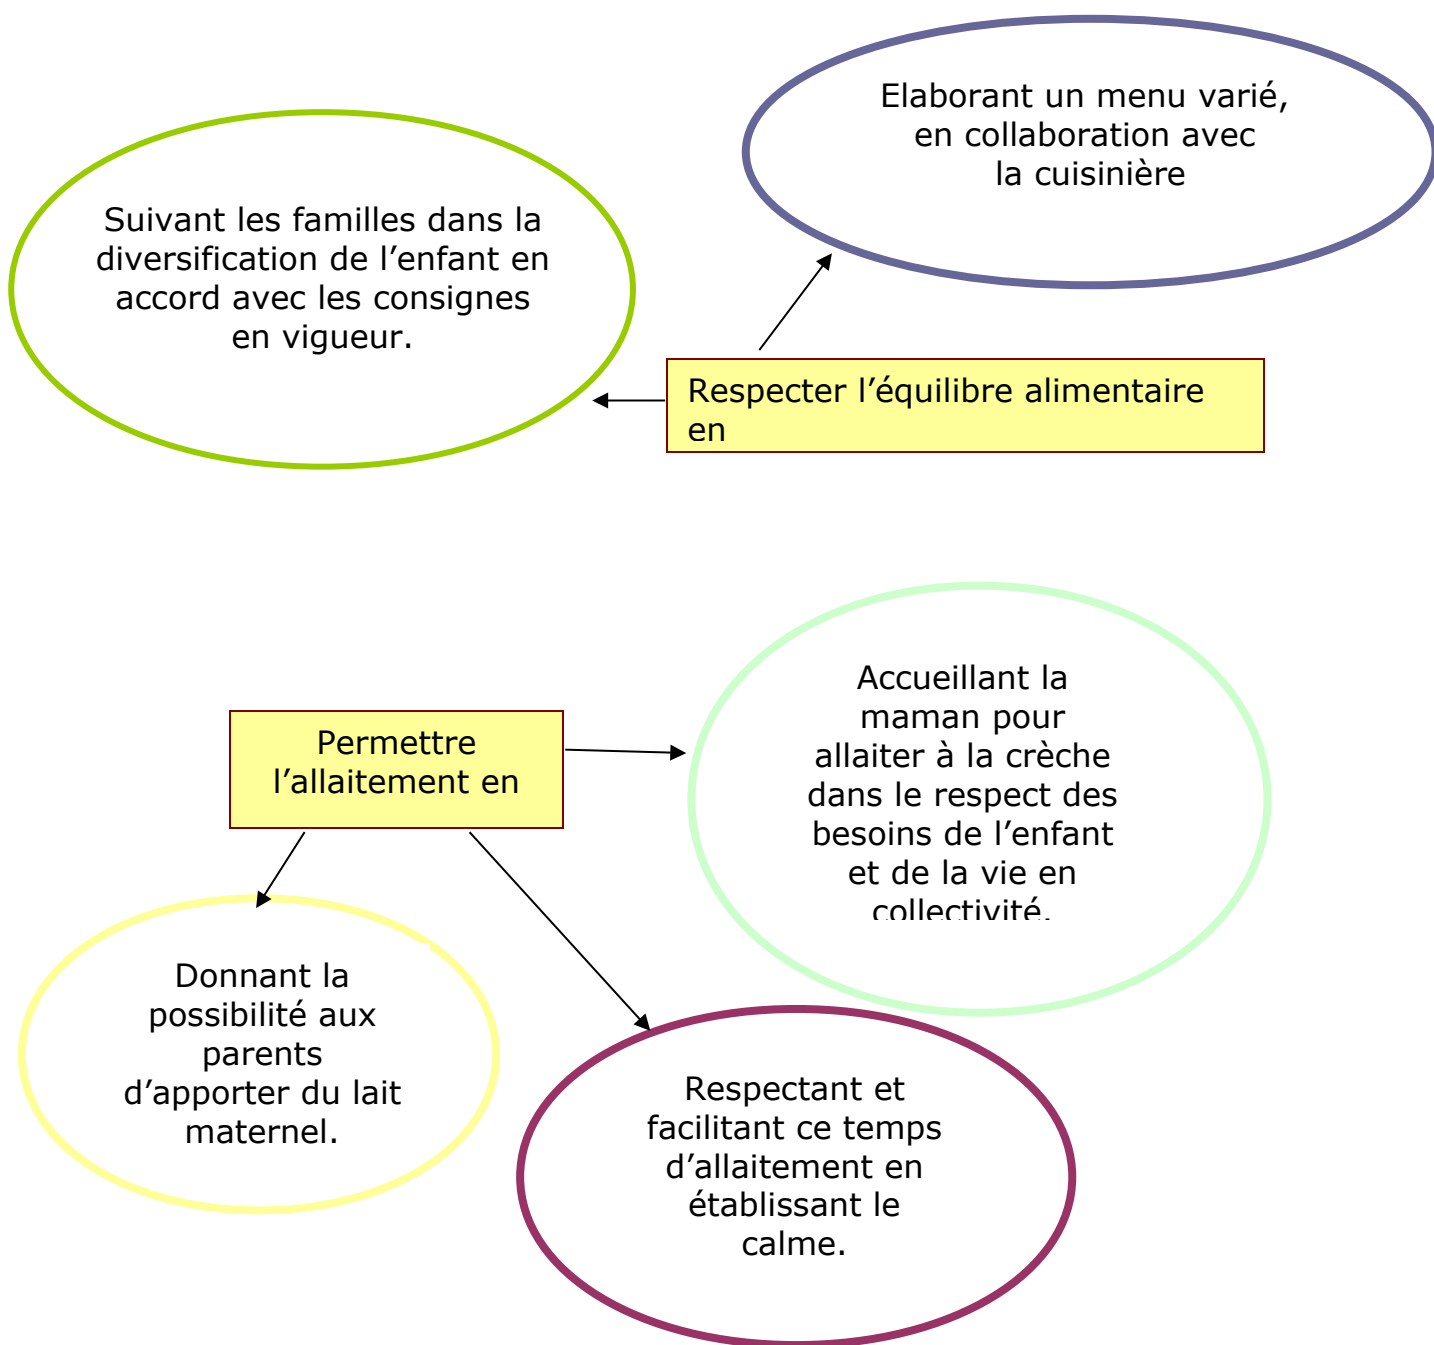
Elaborant un menu varié, en collaboration avec la cuisinière

Suivant les familles dans la diversification de l’enfant en accord avec les consignes en vigueur.

Respecter l’équilibre alimentaire en

Permettre l’allaitement en

Accueillant la maman pour allaiter à la crèche dans le respect des besoins de l’enfant et de la vie en collectivité.

Donnant la possibilité aux parents d’apporter du lait maternel.

Respectant et facilitant ce temps d’allaitement en établissant le calme.